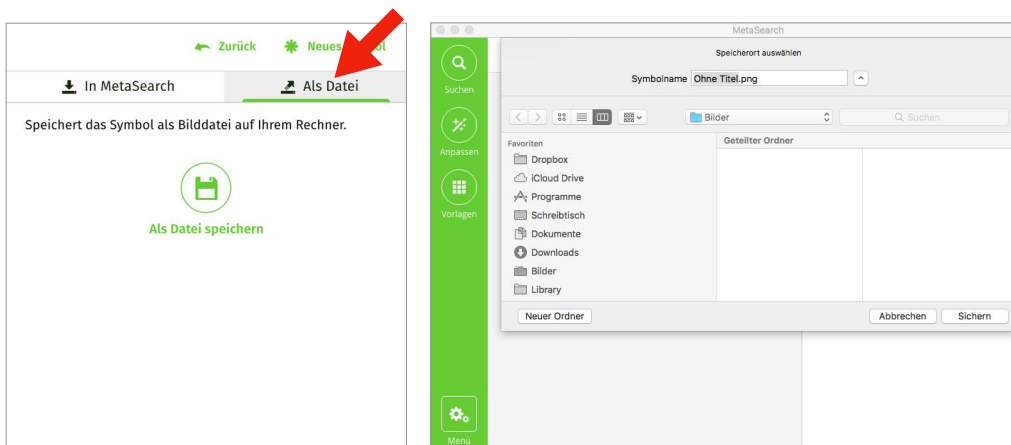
Zurück Neues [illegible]ol

In MetaSearch Als Datei

Speichert das Symbol als Bilddatei auf Ihrem Rechner.

Als Datei speichern

MetaSearch

Suchen

Anpassen

Vorlagen

Menü

Speicherort auswählen

Symbolname Ohne Titel.png

Bilder

Suchen

Favoriten

Dropbox

iCloud Drive

Programme

Schreibtisch

Dokumente

Downloads

Bilder

Library

Geteilter Ordner

Neuer Ordner

Abbrechen

Sichern